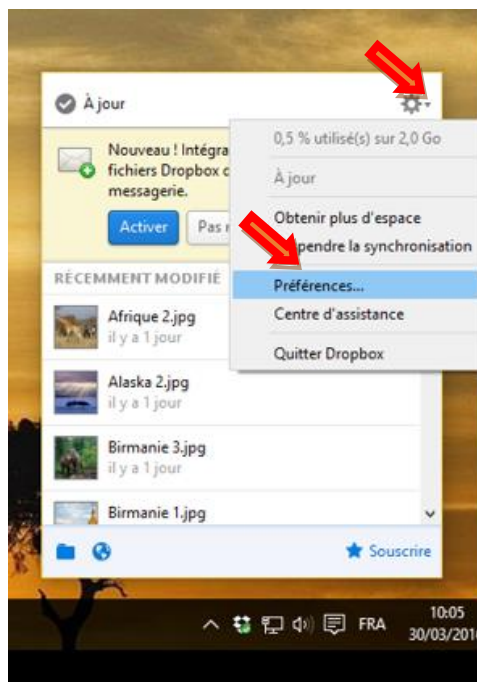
À jour

Nouveau ! Intégra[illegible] fichiers Dropbox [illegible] messagerie.

Activer

Pas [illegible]

RÉCEMMENT MODIFIÉ

Afrique 2.jpg
il y a 1 jour

Alaska 2.jpg
il y a 1 jour

Birmanie 3.jpg
il y a 1 jour

Birmanie 1.jpg

Souscrire

0,5 % utilisé(s) sur 2,0 Go

À jour

Obtenir plus d'espace

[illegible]pendre la synchronisation

Préférences...

Centre d'assistance

Quitter Dropbox

FRA

10:05
30/03/201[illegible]